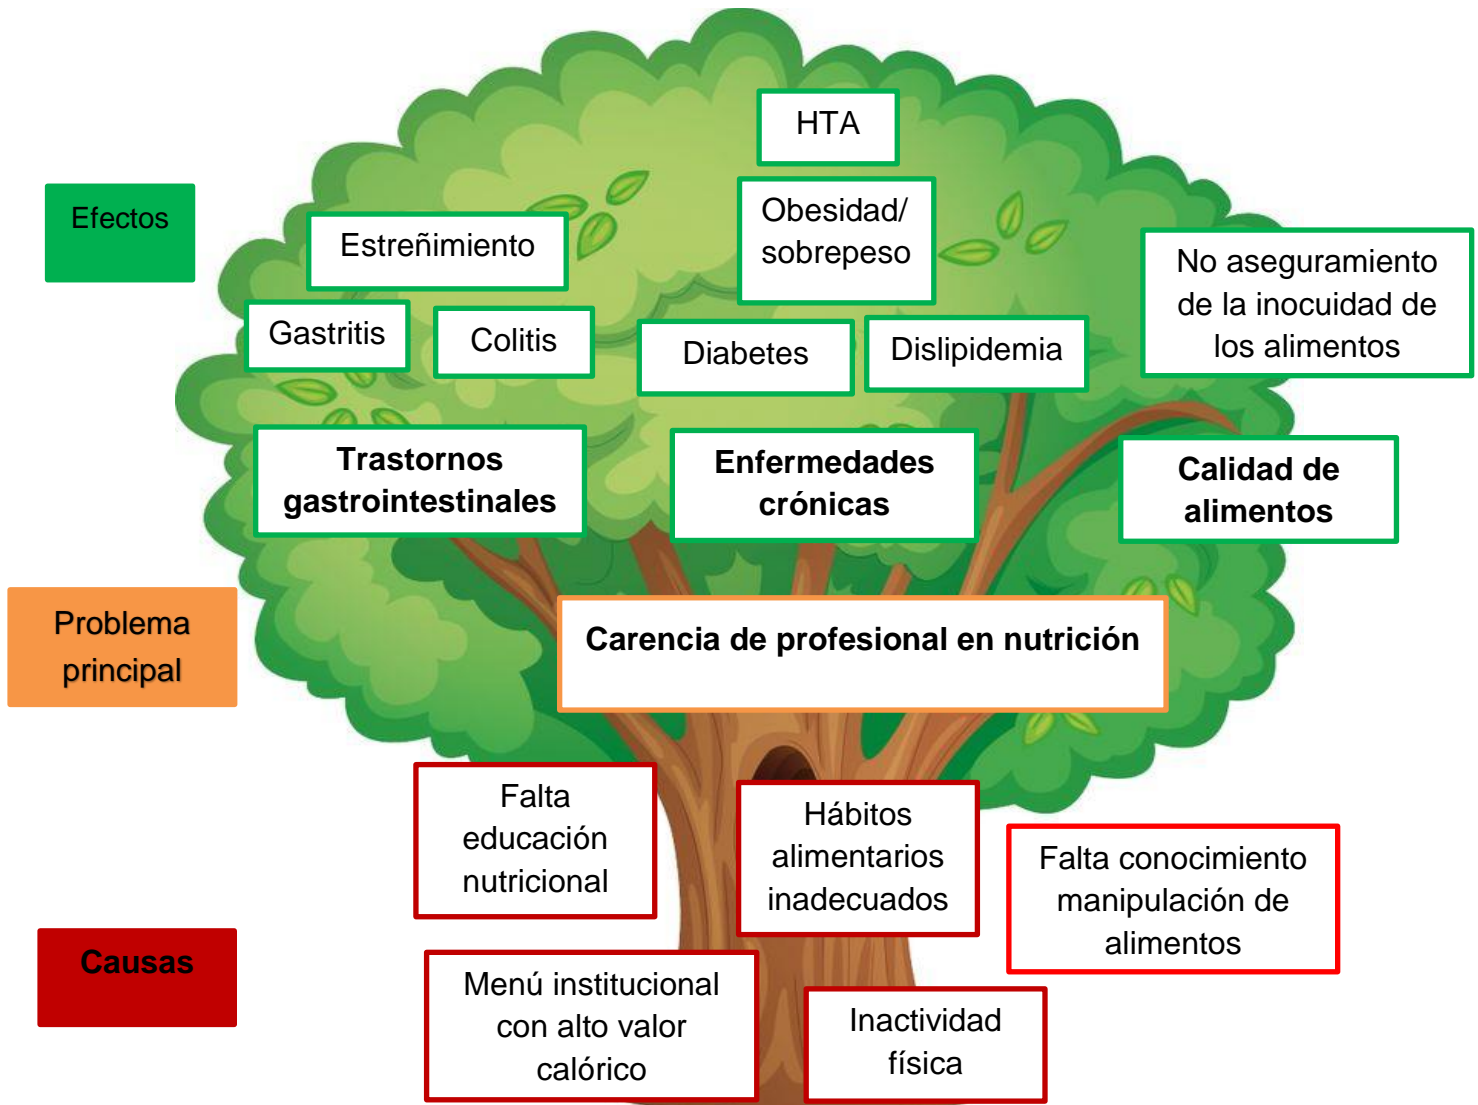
Efectos

HTA

Estreñimiento

Obesidad/ sobrepeso

No aseguramiento de la inocuidad de los alimentos

Gastritis

Colitis

Diabetes

Dislipidemia

Trastornos gastrointestinales

Enfermedades crónicas

Calidad de alimentos

Problema principal

Carencia de profesional en nutrición

Falta educación nutricional

Hábitos alimentarios inadecuados

Falta conocimiento manipulación de alimentos

Causas

Menú institucional con alto valor calórico

Inactividad física